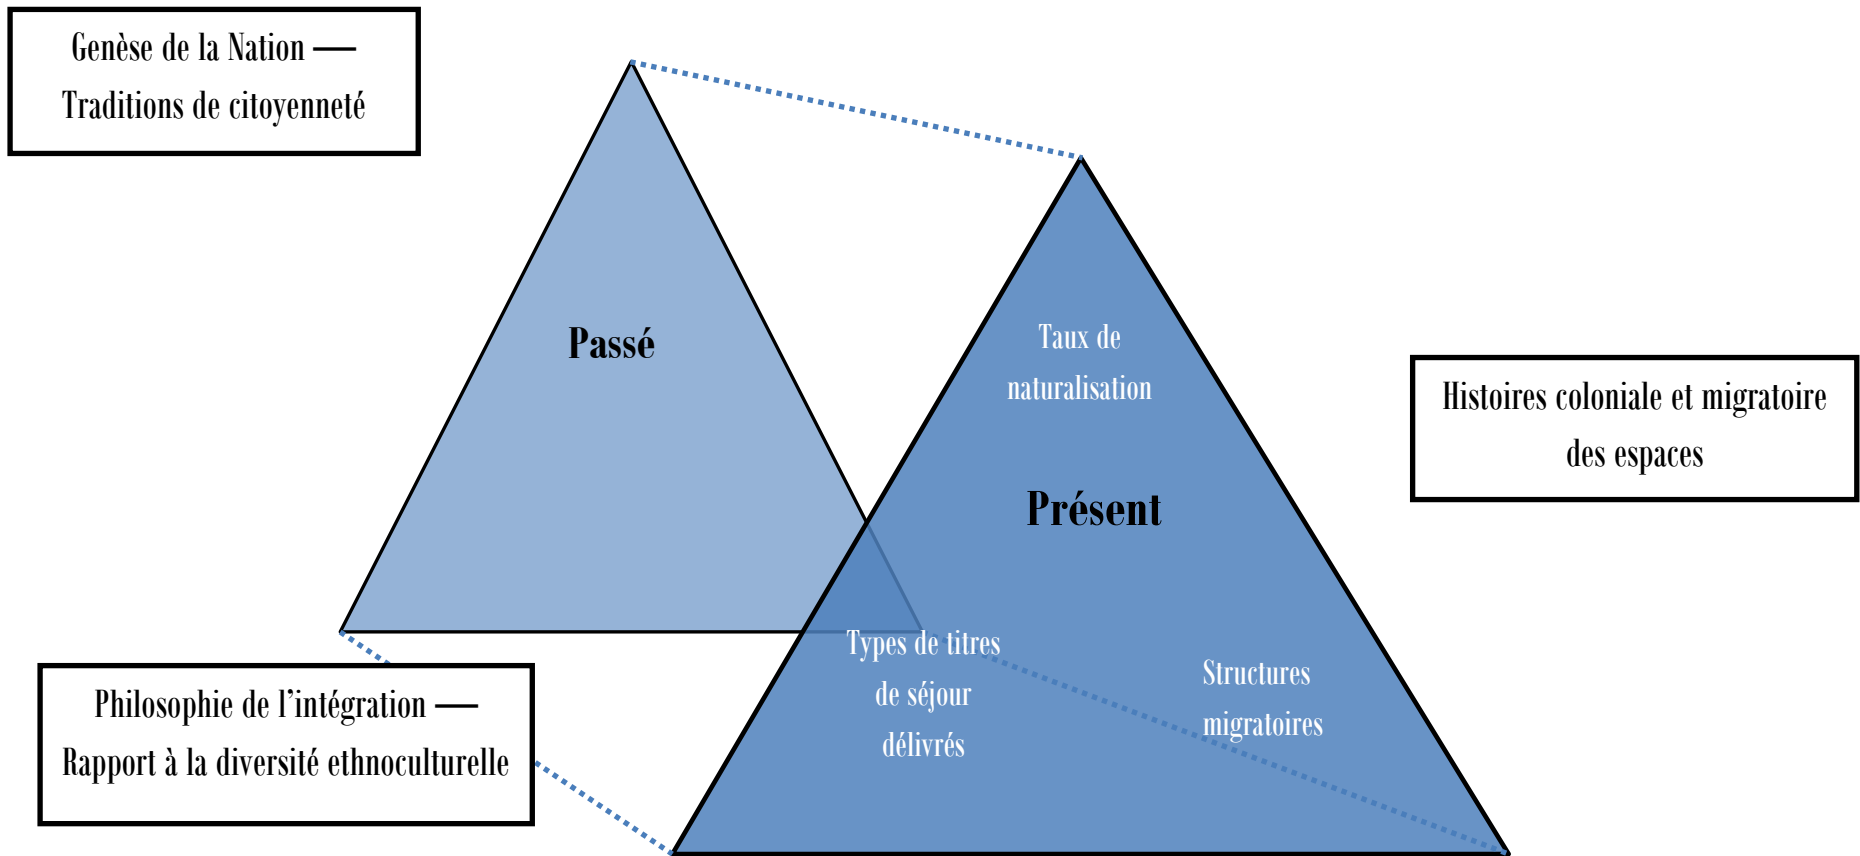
Genèse de la Nation —
Traditions de citoyenneté

Passé

Taux de naturalisation

Présent

Histoires coloniale et migratoire des espaces

Types de titres de séjour délivrés

Structures migratoires

Philosophie de l'intégration —
Rapport à la diversité ethnoculturelle